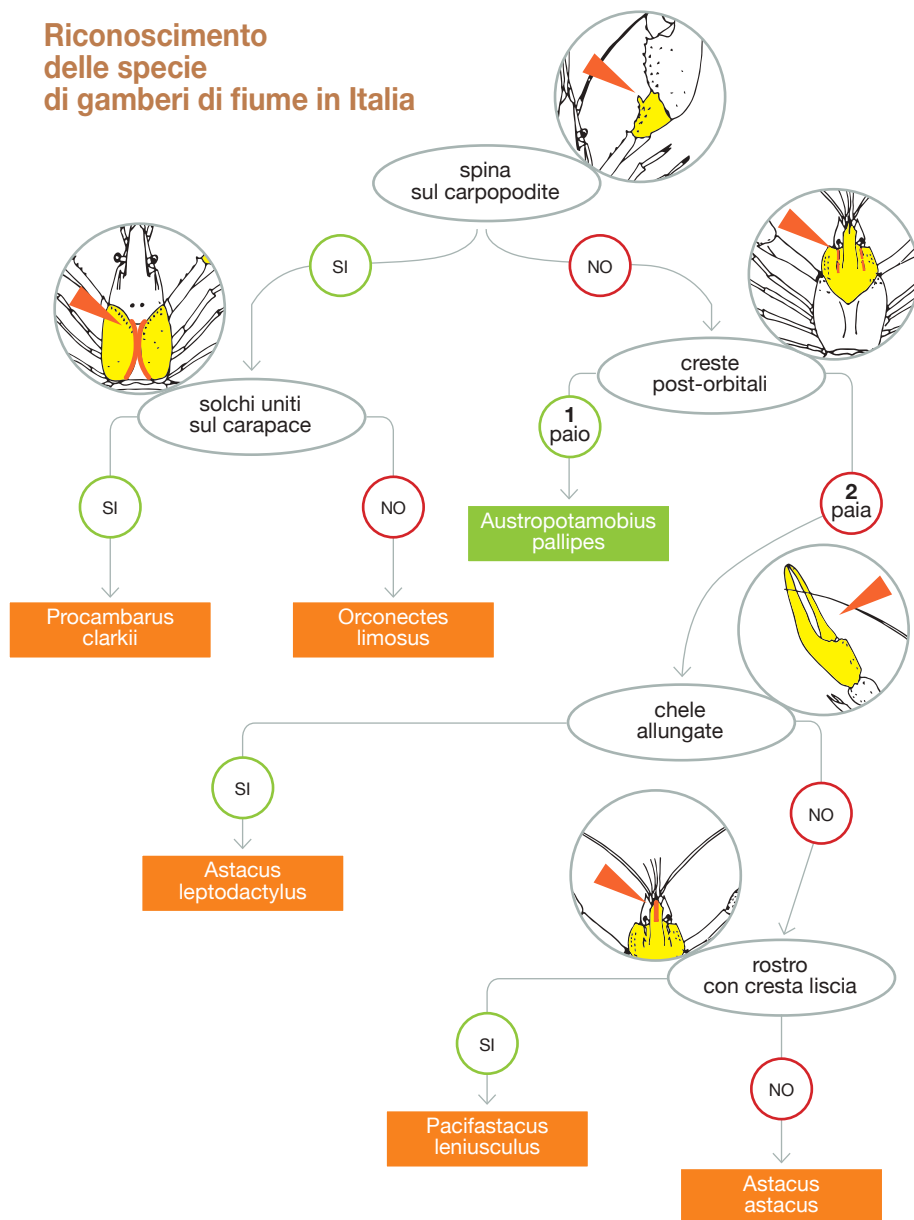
Riconoscimento delle specie di gamberi di fiume in Italia

spina sul carpopodite

SI

NO

solchi uniti sul carapace

creste post-orbitali

1 paio

SI

NO

Austropotamobius pallipes

2 paia

Procambarus clarkii

Orconectes limosus

chele allungate

SI

NO

Astacus leptodactylus

rostro con cresta liscia

SI

NO

Pacifastacus leniusculus

Astacus astacus